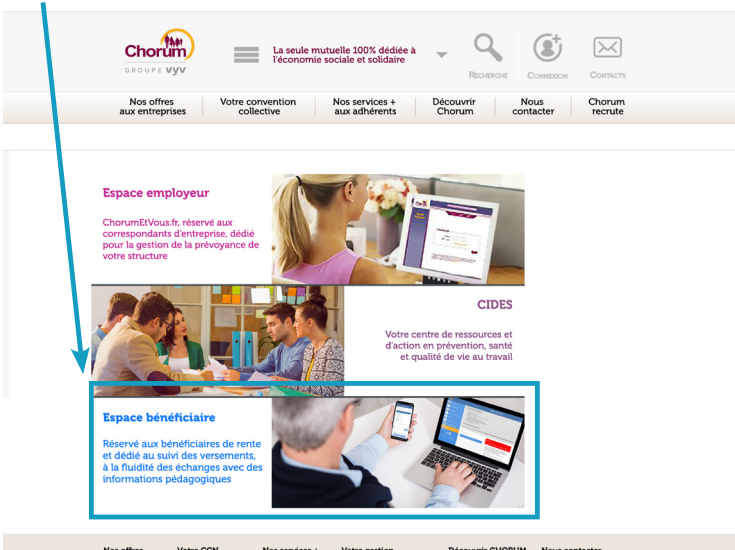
Chorum
GROUPE VYV

La seule mutuelle 100% dédiée à l'économie sociale et solidaire

RECHERCHE
CONNEXION
CONTACTS

Nos offres aux entreprises
Votre convention collective
Nos services + aux adhérents
Découvrir Chorum
Nous contacter
Chorum recrute

Espace employeur

ChorumEtVous.fr, réservé aux correspondants d'entreprise, dédié pour la gestion de la prévoyance de votre structure

CIDES

Votre centre de ressources et d'action en prévention, santé et qualité de vie au travail

Espace bénéficiaire

Réservé aux bénéficiaires de rente et dédié au suivi des versements, à la fluidité des échanges avec des informations pédagogiques

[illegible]